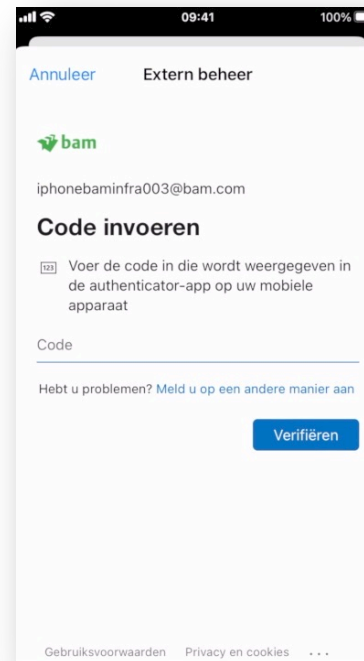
09:41 100%

Annuleer Extern beheer

bam

iphonebaminfra003@bam.com

Code invoeren

123 Voer de code in die wordt weergegeven in de authenticator-app op uw mobiele apparaat

Code

Hebt u problemen? Meld u op een andere manier aan

Verifiëren

Gebruiksvoorwaarden Privacy en cookies ...